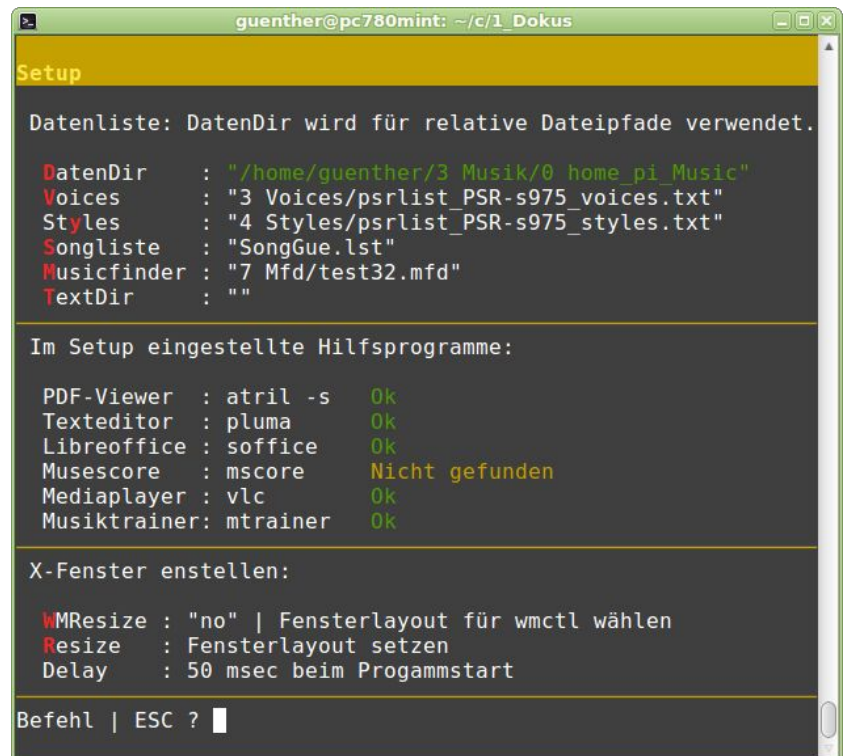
guenther@pc780mint: ~/c/1_Dokus

Setup

Datenliste: DatenDir wird für relative Dateipfade verwendet.

DatenDir : "/home/guenther/3 Musik/0 home_pi_Music"
Voices : "3 Voices/psrlist_PSR-s975_voices.txt"
Styles : "4 Styles/psrlist_PSR-s975_styles.txt"
Songliste : "SongGue.lst"
Musicfinder : "7 Mfd/test32.mfd"
TextDir : ""

Im Setup eingestellte Hilfsprogramme:

PDF-Viewer : atril -s Ok
Texteditor : pluma Ok
Libreoffice : soffice Ok
Musescore : mscore Nicht gefunden
Mediaplayer : vlc Ok
Musiktrainer: mtrainer Ok

X-Fenster enstellen:

WMResize : "no" | Fensterlayout für wmctl wählen
Resize : Fensterlayout setzen
Delay : 50 msec beim Progammstart

Befehl | ESC ?